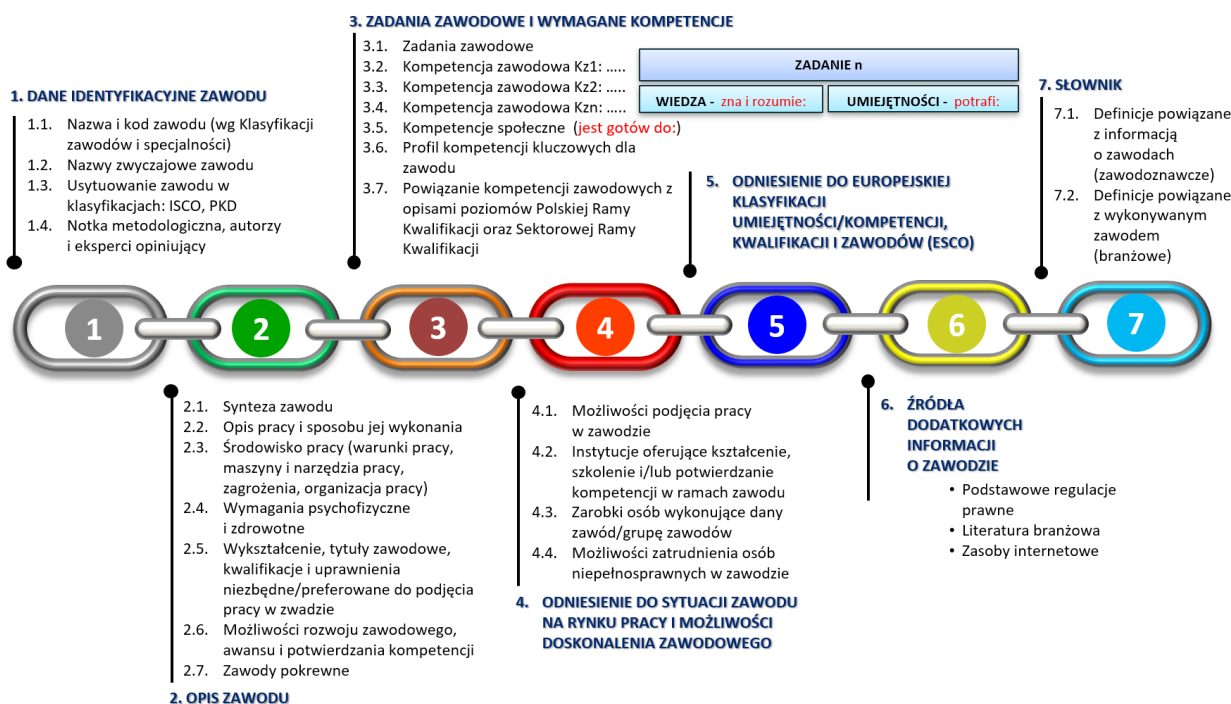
3. ZADANIA ZAWODOWE I WYMAGANE KOMPETENCJE

3.1. Zadania zawodowe
3.2. Kompetencja zawodowa Kz1: .....
3.3. Kompetencja zawodowa Kz2: .....
3.4. Kompetencja zawodowa Kzn: .....
3.5. Kompetencje społeczne (jest gotów do:)
3.6. Profil kompetencji kluczowych dla zawodu
3.7. Powiązanie kompetencji zawodowych z opisami poziomów Polskiej Ramy Kwalifikacji oraz Sektorowej Ramy Kwalifikacji

ZADANIE n

WIEDZA - zna i rozumie:

UMIEJĘTNOŚCI - potrafi:

1. DANE IDENTYFIKACYJNE ZAWODU

1.1. Nazwa i kod zawodu (wg Klasyfikacji zawodów i specjalności)
1.2. Nazwy zwyczajowe zawodu
1.3. Usytuowanie zawodu w klasyfikacjach: ISCO, PKD
1.4. Notka metodologiczna, autorzy i eksperci opiniujący

5. ODNIESIENIE DO EUROPEJSKIEJ KLASYFIKACJI UMIEJĘTNOŚCI/KOMPETENCJI, KWALIFIKACJI I ZAWODÓW (ESCO)

7. SŁOWNIK

7.1. Definicje powiązane z informacją o zawodach (zawodoznawcze)
7.2. Definicje powiązane z wykonywanym zawodem (branżowe)

1 2 3 4 5 6 7

2.1. Synteza zawodu
2.2. Opis pracy i sposobu jej wykonania
2.3. Środowisko pracy (warunki pracy, maszyny i narzędzia pracy, zagrożenia, organizacja pracy)
2.4. Wymagania psychofizyczne i zdrowotne
2.5. Wykształcenie, tytuły zawodowe, kwalifikacje i uprawnienia niezbędne/preferowane do podjęcia pracy w zwadzie
2.6. Możliwości rozwoju zawodowego, awansu i potwierdzania kompetencji
2.7. Zawody pokrewne

2. OPIS ZAWODU

4.1. Możliwości podjęcia pracy w zawodzie
4.2. Instytucje oferujące kształcenie, szkolenie i/lub potwierdzanie kompetencji w ramach zawodu
4.3. Zarobki osób wykonujące dany zawód/grupę zawodów
4.4. Możliwości zatrudnienia osób niepełnosprawnych w zawodzie

4. ODNIESIENIE DO SYTUACJI ZAWODU NA RYNKU PRACY I MOŻLIWOŚCI DOSKONALENIA ZAWODOWEGO

6. ŹRÓDŁA DODATKOWYCH INFORMACJI O ZAWODZIE

• Podstawowe regulacje prawne
• Literatura branżowa
• Zasoby internetowe